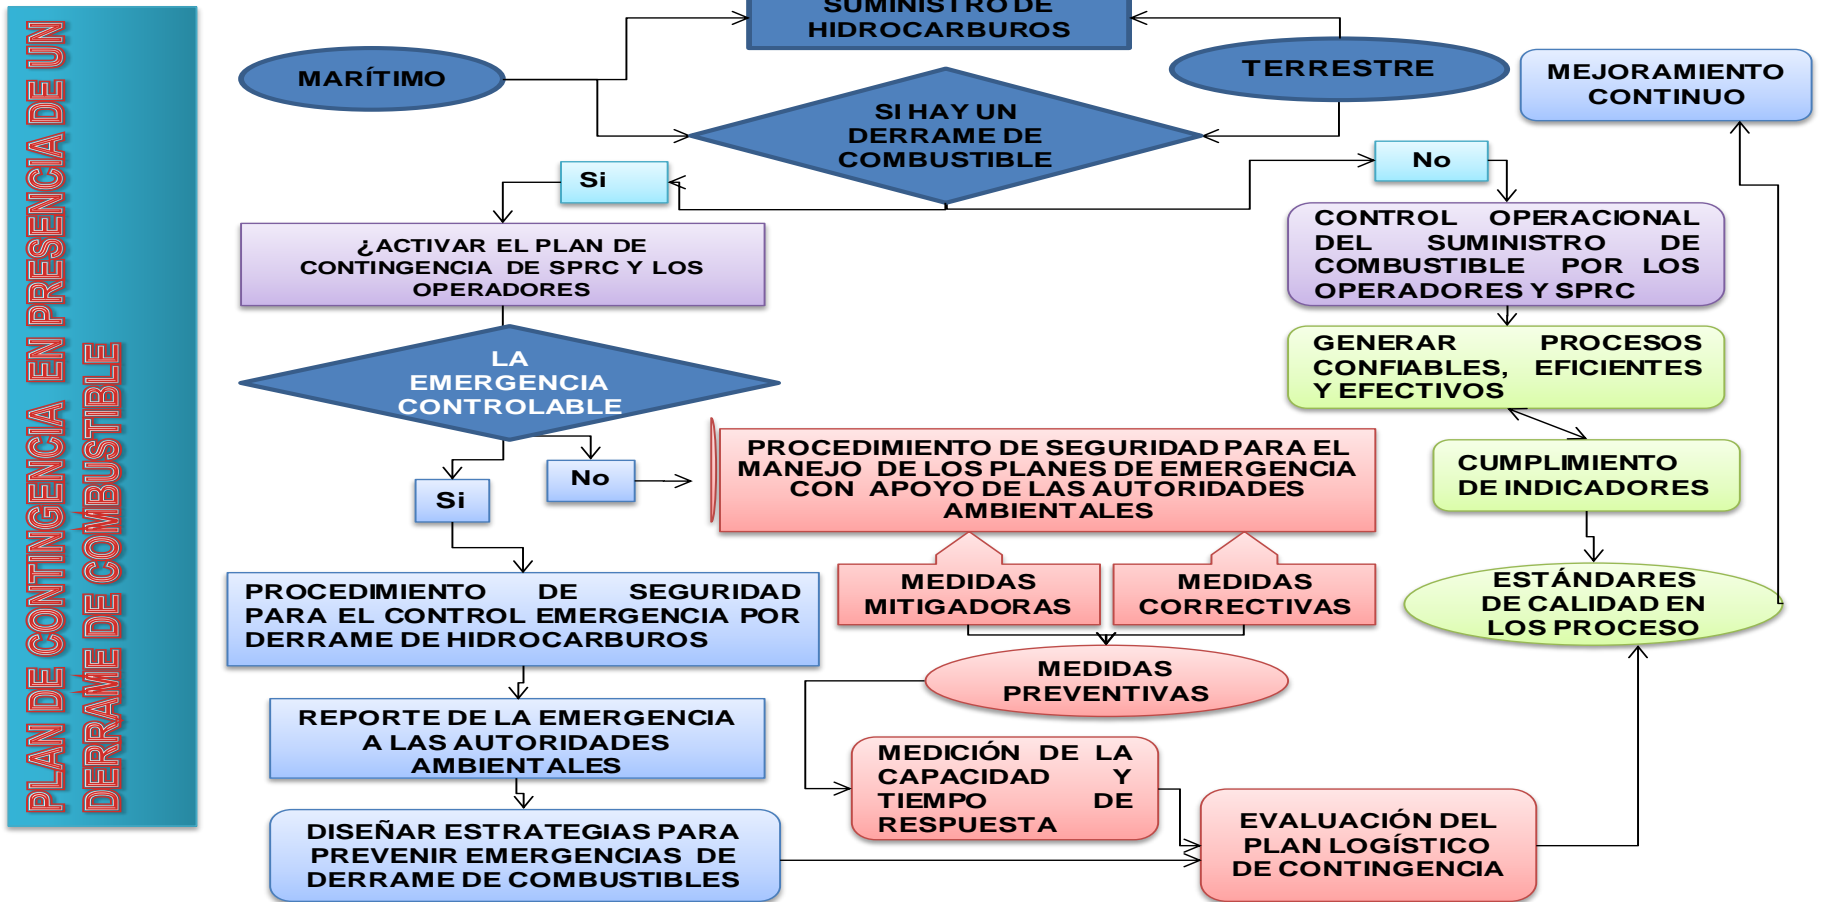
PLAN DE CONTINGENCIA EN PRESENCIA DE UN DERRAME DE COMBUSTIBLE

SUMINISTRO DE HIDROCARBUROS

MARÍTIMO

TERRESTRE

SI HAY UN DERRAME DE COMBUSTIBLE

MEJORAMIENTO CONTINUO

Si

No

¿ACTIVAR EL PLAN DE CONTINGENCIA DE SPRC Y LOS OPERADORES

CONTROL OPERACIONAL DEL SUMINISTRO DE COMBUSTIBLE POR LOS OPERADORES Y SPRC

LA EMERGENCIA CONTROLABLE

GENERAR PROCESOS CONFIABLES, EFICIENTES Y EFECTIVOS

No

PROCEDIMIENTO DE SEGURIDAD PARA EL MANEJO DE LOS PLANES DE EMERGENCIA CON APOYO DE LAS AUTORIDADES AMBIENTALES

CUMPLIMIENTO DE INDICADORES

Si

MEDIDAS MITIGADORAS

MEDIDAS CORRECTIVAS

ESTÁNDARES DE CALIDAD EN LOS PROCESO

PROCEDIMIENTO DE SEGURIDAD PARA EL CONTROL EMERGENCIA POR DERRAME DE HIDROCARBUROS

MEDIDAS PREVENTIVAS

REPORTE DE LA EMERGENCIA A LAS AUTORIDADES AMBIENTALES

MEDICIÓN DE LA CAPACIDAD Y TIEMPO DE RESPUESTA

EVALUACIÓN DEL PLAN LOGÍSTICO DE CONTINGENCIA

DISEÑAR ESTRATEGIAS PARA PREVENIR EMERGENCIAS DE DERRAME DE COMBUSTIBLES